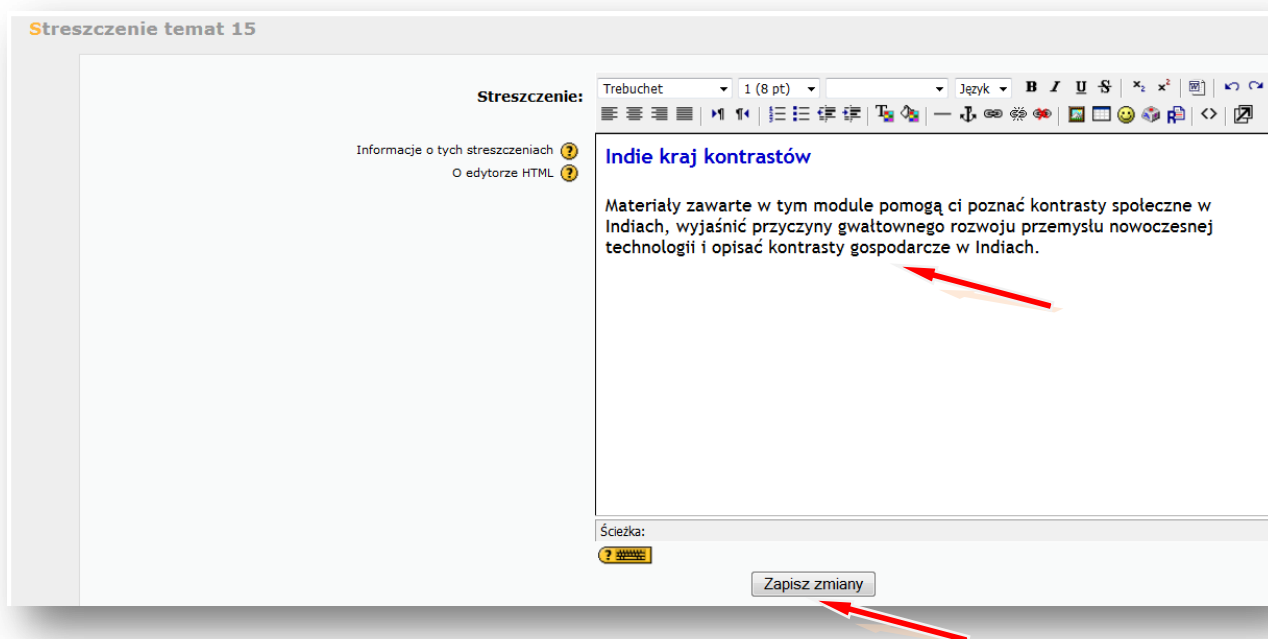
Streszczenie temat 15

Streszczenie:

Trebuchet | 1 (8 pt) | Język

Informacje o tych streszczeniach
O edytorze HTML

Indie kraj kontrastów

Materiały zawarte w tym module pomogą ci poznać kontrasty społeczne w Indiach, wyjaśnić przyczyny gwałtownego rozwoju przemysłu nowoczesnej technologii i opisać kontrasty gospodarcze w Indiach.

Ścieżka:

Zapisz zmiany